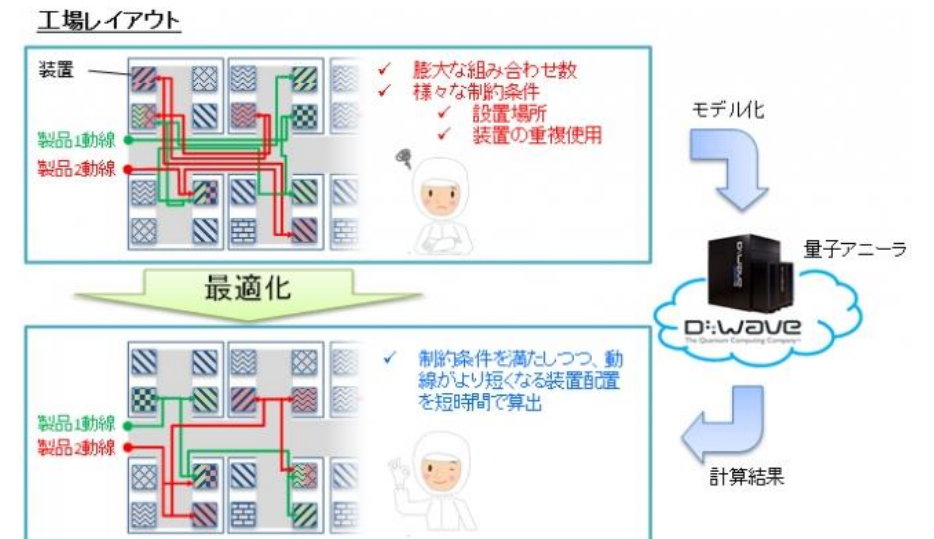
工場レイアウト

装置

製品1動線

製品2動線

✓ 膨大な組み合わせ数
✓ 様々な制約条件
✓ 設置場所
✓ 装置の重複使用

モデル化

最適化

量子アニーラ

D-WAVE
The Quantum Computing Company

製品1動線

製品2動線

✓ 制約条件を満たしつつ、動線がより短くなる装置配置を短時間で算出

計算結果